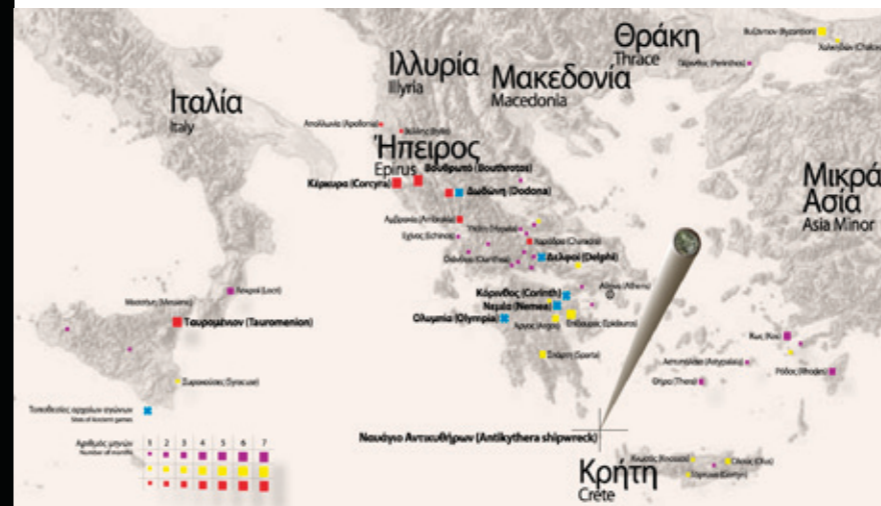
Ιταλία
Italy

Ιλλυρία
Illyria

Μακεδονία
Macedonia

Θράκη
Thrace

Βυζάντιον (Byzantion)

Χαλκηδών (Chalce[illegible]

Πέρινθος (Perinthos)

Απολλωνία (Apollonia)

Βύλλις (Byllis)

Ήπειρος
Epirus

Βουθρωτό (Bouthrotos)

Κέρκυρα (Corcyra)

Δωδώνη (Dodona)

Μικρά Ασία
Asia Minor

Αμβρακία (Ambracia)

Υπάτη (Hypata)

Εχίνος (Echinos)

Χαιρώνεια (Chaeronea)

Οιάνθεια (Oiantheia)

Δελφοί (Delphi)

Λοκροί (Locri)

Κόρινθος (Corinth)

Νεμέα (Nemea)

Αθήνα (Athens)

Μεσσήνη (Messana)

Ταυρομένιον (Tauromenion)

Ολυμπία (Olympia)

Άργος (Argos)

Επίδαυρος (Epidauros)

Κως (Kos)

Σπάρτη (Sparta)

Αστυπάλαια (Astypalaia)

Ρόδος (Rhodes)

Συρακούσαι (Syracuse)

Θήρα (Thera)

Τοποθεσίες αρχαίων αγώνων
Sites of ancient games

Ναυάγιο Αντικυθήρων (Antikythera shipwreck)

Αριθμός μηνών
Number of months

| 1 | 2 | 3 | 4 | 5 | 6 | 7 |

Κρήτη
Crete

Κνωσός (Knossos)

Όλους (Olus)

Γόρτυνα (Gortyn)